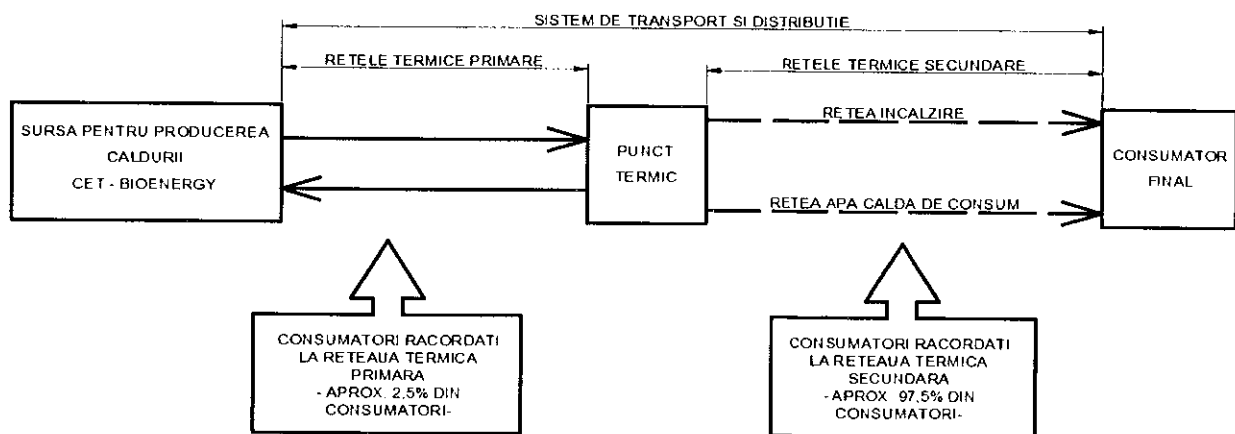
SISTEM DE TRANSPORT SI DISTRIBUTIE

RETELE TERMICE PRIMARE

RETELE TERMICE SECUNDARE

SURSA PENTRU PRODUCEREA CALDURII CET - BIOENERGY

PUNCT TERMIC

RETEA INCALZIRE

RETEA APA CALDA DE CONSUM

CONSUMATOR FINAL

CONSUMATORI RACORDATI LA RETEAUA TERMICA PRIMARA - APROX. 2,5% DIN CONSUMATORI-

CONSUMATORI RACORDATI LA RETEAUA TERMICA SECUNDARA - APROX. 97,5% DIN CONSUMATORI-